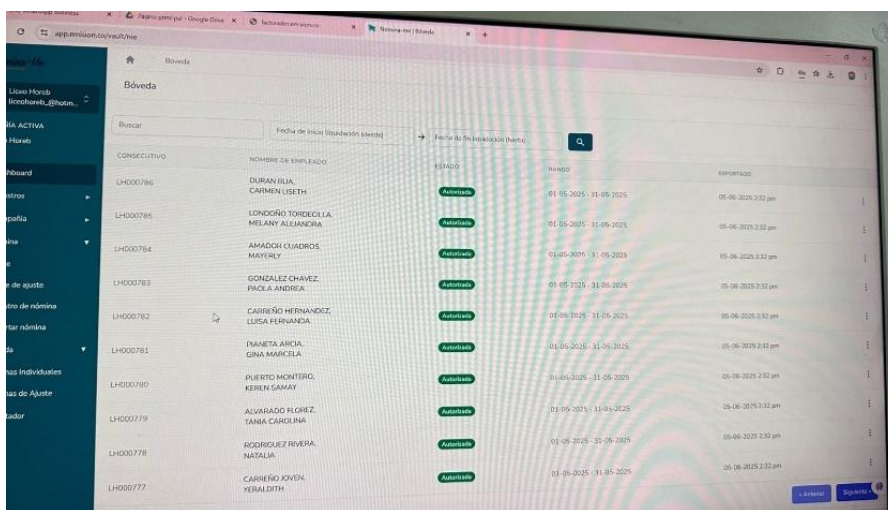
Pagos gem/pal - Google Drive × facturadecam.sion.co × Nomina-me | Bóveda × +

app.emisuon.co/vault/nie

Boveda

Bóveda

Liceo Horeb
liceohoreb_@hotm...

ÍA ACTIVA
Horeb

hboard
stros
npañía
ina
e de ajuste
stro de nómina
rtar nómina
da
nas Individuales
nas de Ajuste
tador

Buscar
Fecha de inicio (liquidación desde)
→ Fecha de fin (liquidación hasta)

| CONSECUTIVO | NOMBRE DE EMPLEADO | ESTADO | RANGO | REPORTADO |
|---|---|---|---|---|
| LH000786 | DURAN RUA, CARMEN LISETH | Autorizado | 01-05-2025 - 31-05-2025 | 05-06-2025 2:32 pm |
| LH000785 | LONDOÑO TORDECILLA, MELANY ALEJANDRA | Autorizado | 01-05-2025 - 31-05-2025 | 05-06-2025 2:32 pm |
| LH000784 | AMADOR CUADROS, MAYERLY | Autorizado | 01-05-2025 - 31-05-2025 | 05-06-2025 2:32 pm |
| LH000783 | GONZALEZ CHAVEZ, PAOLA ANDREA | Autorizado | 01-05-2025 - 31-05-2025 | 05-06-2025 2:32 pm |
| LH000782 | CARREÑO HERNANDEZ, LUISA FERNANDA | Autorizado | 01-05-2025 - 31-05-2025 | 05-06-2025 2:32 pm |
| LH000781 | PIANETA ARCIA, GINA MARCELA | Autorizado | 01-05-2025 - 31-05-2025 | 05-06-2025 2:32 pm |
| LH000780 | PUERTO MONTERO, KEREN SAMAY | Autorizado | 01-05-2025 - 31-05-2025 | 05-06-2025 2:32 pm |
| LH000779 | ALVARADO FLOREZ, TANIA CAROLINA | Autorizado | 01-05-2025 - 31-05-2025 | 05-06-2025 2:32 pm |
| LH000778 | RODRIGUEZ RIVERA, NATALIA | Autorizado | 01-05-2025 - 31-05-2025 | 05-06-2025 2:32 pm |
| LH000777 | CARREÑO JOVEN, YERALDITH | Autorizado | 01-05-2025 - 31-05-2025 | 05-06-2025 2:32 pm |

« Anterior
Siguiente